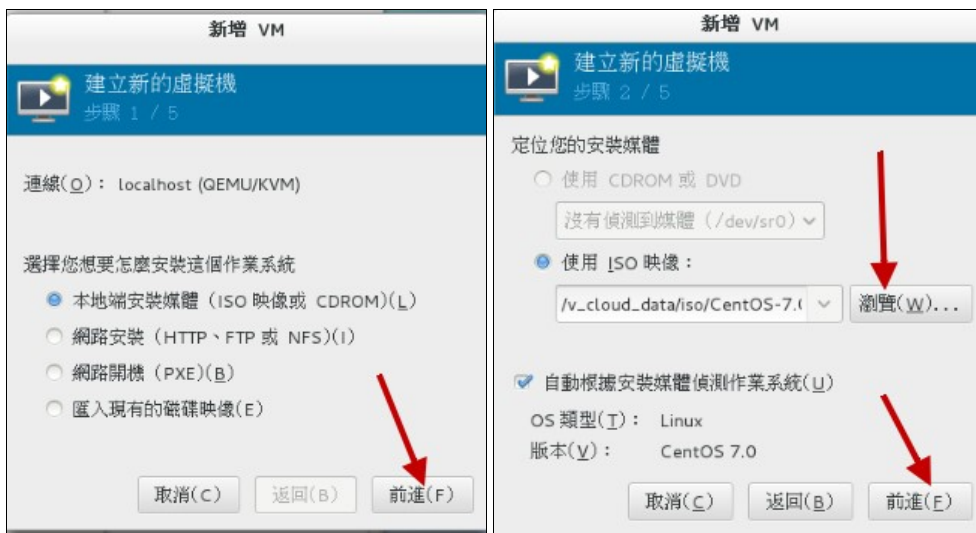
新增 VM

建立新的虛擬機
步驟 1 / 5

連線(O)： localhost (QEMU/KVM)

選擇您想要怎麼安裝這個作業系統
本地端安裝媒體 (ISO 映像或 CDROM)(L)
網路安裝 (HTTP、FTP 或 NFS)(I)
網路開機 (PXE)(B)
匯入現有的磁碟映像(E)

取消(C)
返回(B)
前進(F)

新增 VM

建立新的虛擬機
步驟 2 / 5

定位您的安裝媒體
使用 CDROM 或 DVD
沒有偵測到媒體 (/dev/sr0)
使用 ISO 映像：
/v_cloud_data/iso/CentOS-7.(
瀏覽(W)...

自動根據安裝媒體偵測作業系統(U)
OS 類型(T)： Linux
版本(V)： CentOS 7.0

取消(C)
返回(B)
前進(F)